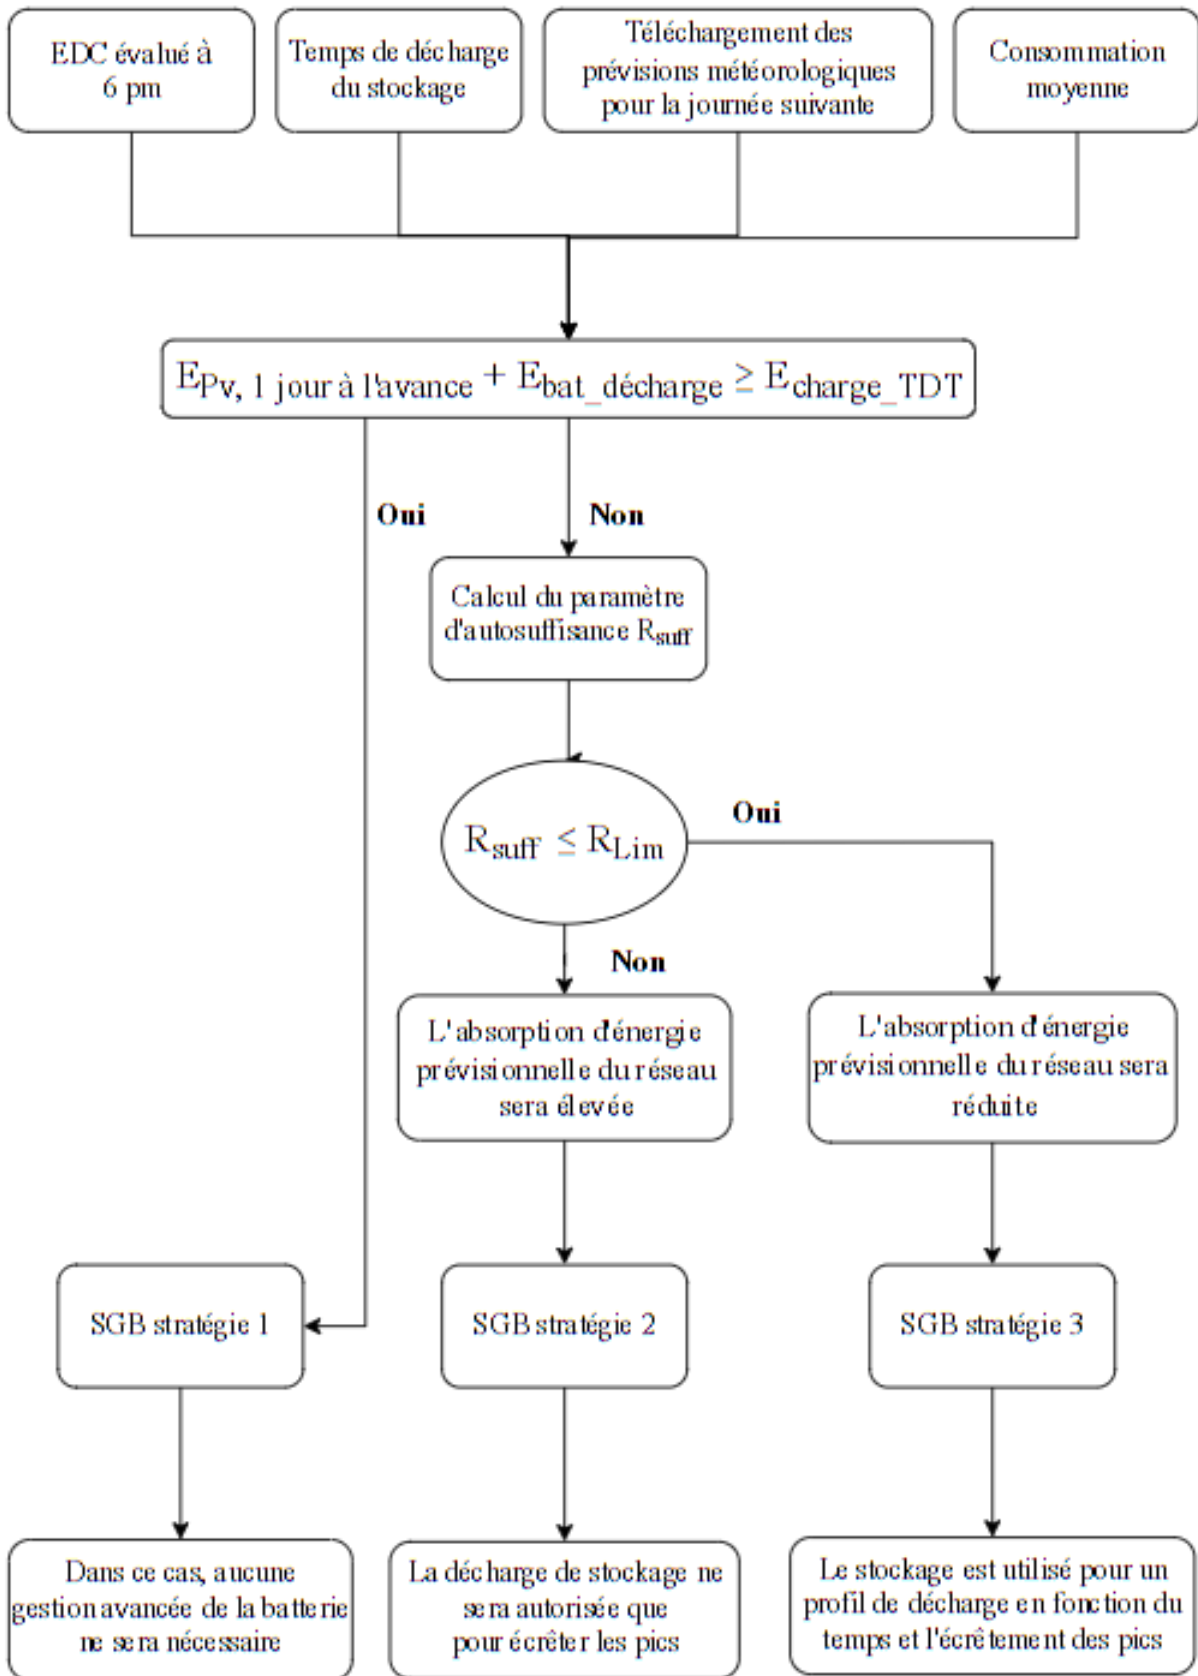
EDC évalué à 6 pm

Temps de décharge du stockage

Téléchargement des prévisions météorologiques pour la journée suivante

Consommation moyenne

$E_{Pv, 1\ jour\ à\ l'avance} + E_{bat\_décharge} \geq E_{charge\_TDT}$

Oui

Non

Calcul du paramètre d'autosuffisance $R_{suff}$

$R_{suff} \leq R_{Lim}$

Oui

Non

L'absorption d'énergie prévisionnelle du réseau sera élevée

L'absorption d'énergie prévisionnelle du réseau sera réduite

SGB stratégie 1

SGB stratégie 2

SGB stratégie 3

Dans ce cas, aucune gestion avancée de la batterie ne sera nécessaire

La décharge de stockage ne sera autorisée que pour écrêter les pics

Le stockage est utilisé pour un profil de décharge en fonction du temps et l'écrêtement des pics